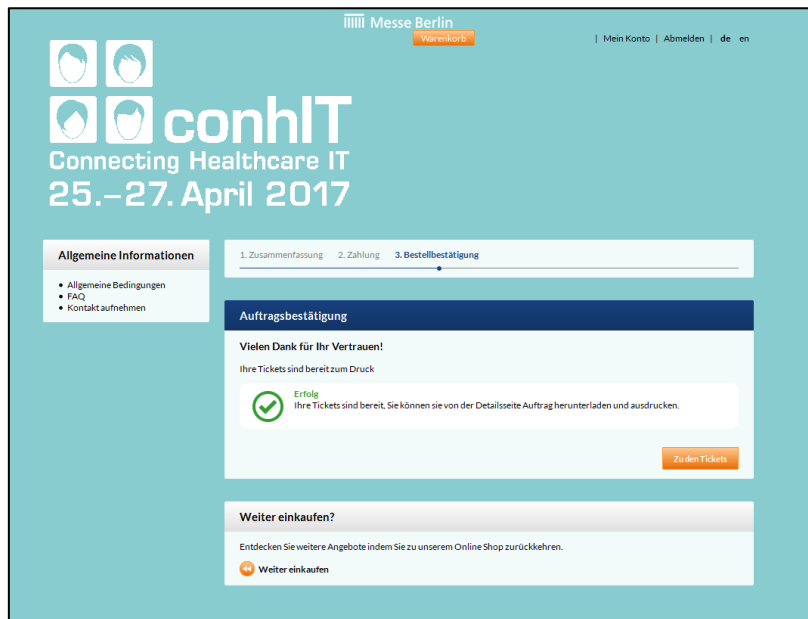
Messe Berlin

Warenkorb

| Mein Konto | Abmelden | de en

conhIT
Connecting Healthcare IT
25.–27. April 2017

Allgemeine Informationen

- Allgemeine Bedingungen
- FAQ
- Kontakt aufnehmen

1. Zusammenfassung 2. Zahlung 3. Bestellbestätigung

Auftragsbestätigung

Vielen Dank für Ihr Vertrauen!

Ihre Tickets sind bereit zum Druck

Erfolg
Ihre Tickets sind bereit, Sie können sie von der Detailsseite Auftrag herunterladen und ausdrucken.

Zu den Tickets

Weiter einkaufen?

Entdecken Sie weitere Angebote indem Sie zu unserem Online Shop zurückkehren.

Weiter einkaufen